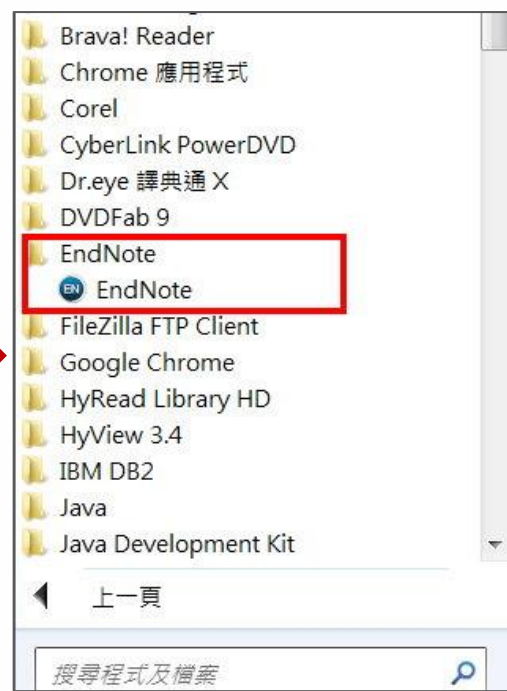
Brava! Reader
Chrome 應用程式
Corel
CyberLink PowerDVD
Dr.eye 譯典通 X
DVDFab 9
EndNote
EN EndNote
FileZilla FTP Client
Google Chrome
HyRead Library HD
HyView 3.4
IBM DB2
Java
Java Development Kit

上一頁

搜尋程式及檔案